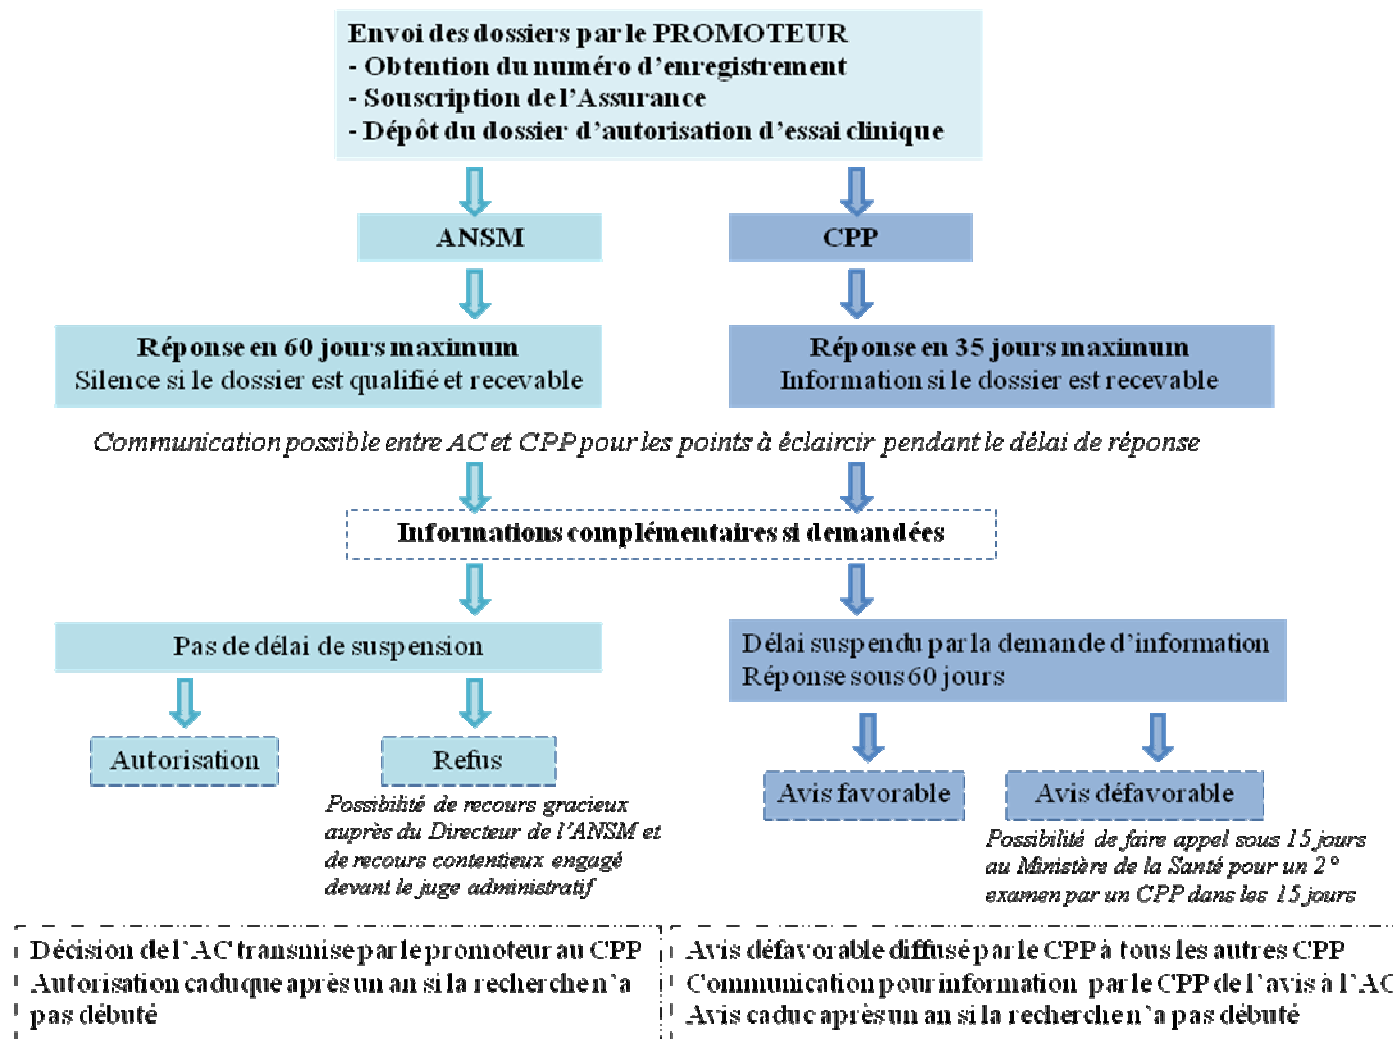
Envoi des dossiers par le PROMOTEUR
- Obtention du numéro d'enregistrement
- Souscription de l'Assurance
- Dépôt du dossier d'autorisation d'essai clinique

ANSM

CPP

Réponse en 60 jours maximum
Silence si le dossier est qualifié et recevable

Réponse en 35 jours maximum
Information si le dossier est recevable

Communication possible entre AC et CPP pour les points à éclaircir pendant le délai de réponse

Informations complémentaires si demandées

Pas de délai de suspension

Délai suspendu par la demande d'information
Réponse sous 60 jours

Autorisation

Refus

Possibilité de recours gracieux auprès du Directeur de l'ANSM et de recours contentieux engagé devant le juge administratif

Avis favorable

Avis défavorable

Possibilité de faire appel sous 15 jours au Ministère de la Santé pour un 2° examen par un CPP dans les 15 jours

Décision de l'AC transmise par le promoteur au CPP
Autorisation caduque après un an si la recherche n'a pas débuté

Avis défavorable diffusé par le CPP à tous les autres CPP
Communication pour information par le CPP de l'avis à l'AC
Avis caduc après un an si la recherche n'a pas débuté